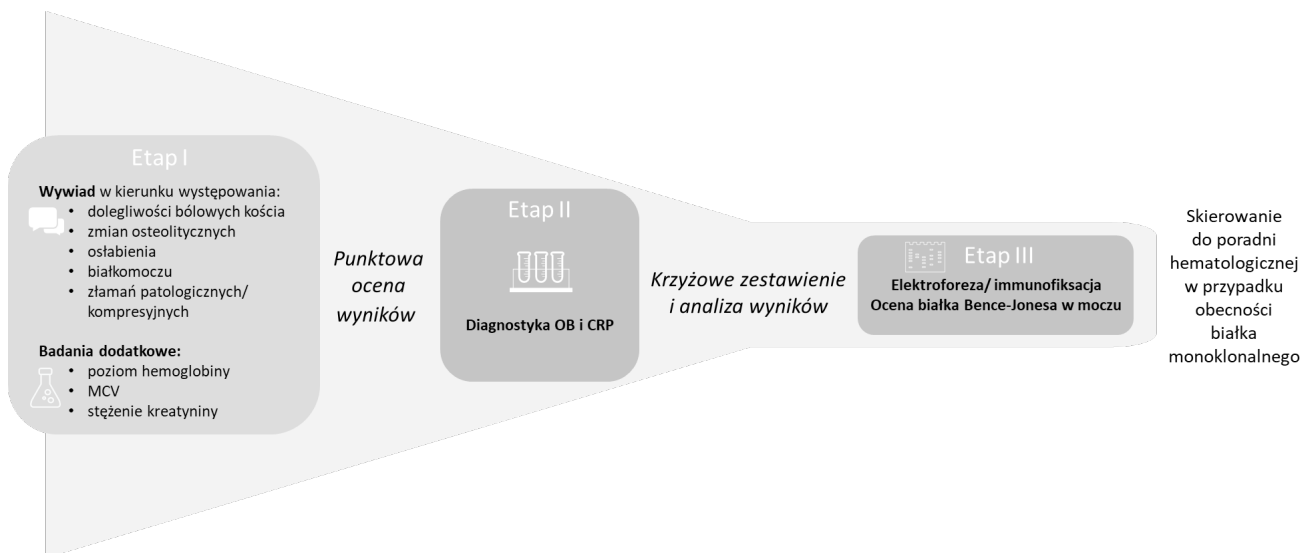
Etap I

**Wywiad** w kierunku występowania:
• dolegliwości bólowych kościa
• zmian osteolitycznych
• osłabienia
• białkomoczu
• złamań patologicznych/ kompresyjnych

**Badania dodatkowe:**
• poziom hemoglobiny
• MCV
• stężenie kreatyniny

*Punktowa ocena wyników*

Etap II

**Diagnostyka OB i CRP**

*Krzyżowe zestawienie i analiza wyników*

Etap III

**Elektroforeza/ immunofiksacja**
**Ocena białka Bence-Jonesa w moczu**

Skierowanie do poradni hematologicznej w przypadku obecności białka monoklonalnego